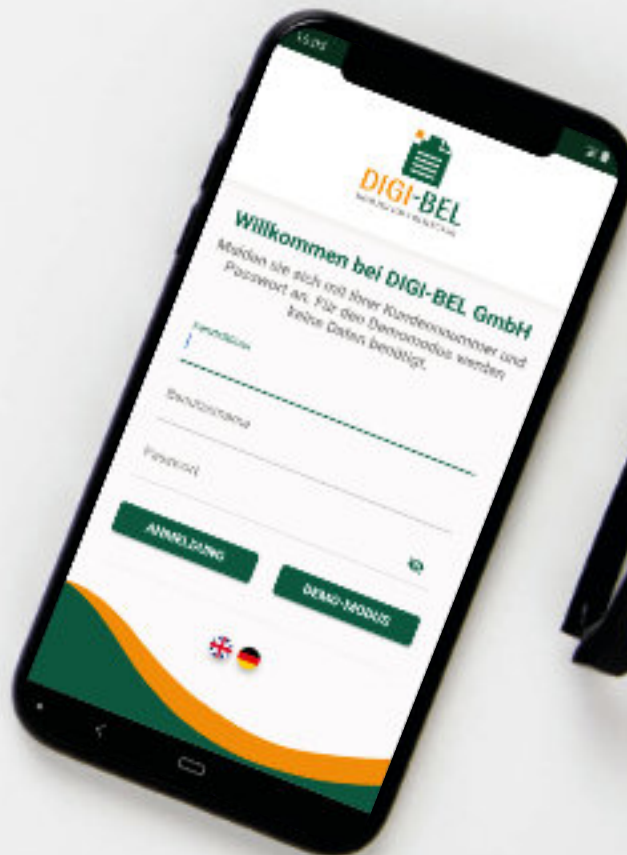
15:24

DIGI-BEL

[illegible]

Willkommen bei DIGI-BEL GmbH

Melden sie sich mit Ihrer Kundennummer und Passwort an. Für den Demomodus werden keine Daten benötigt.

Kundennummer

Benutzername

Passwort

ANMELDUNG

DEMO-MODUS